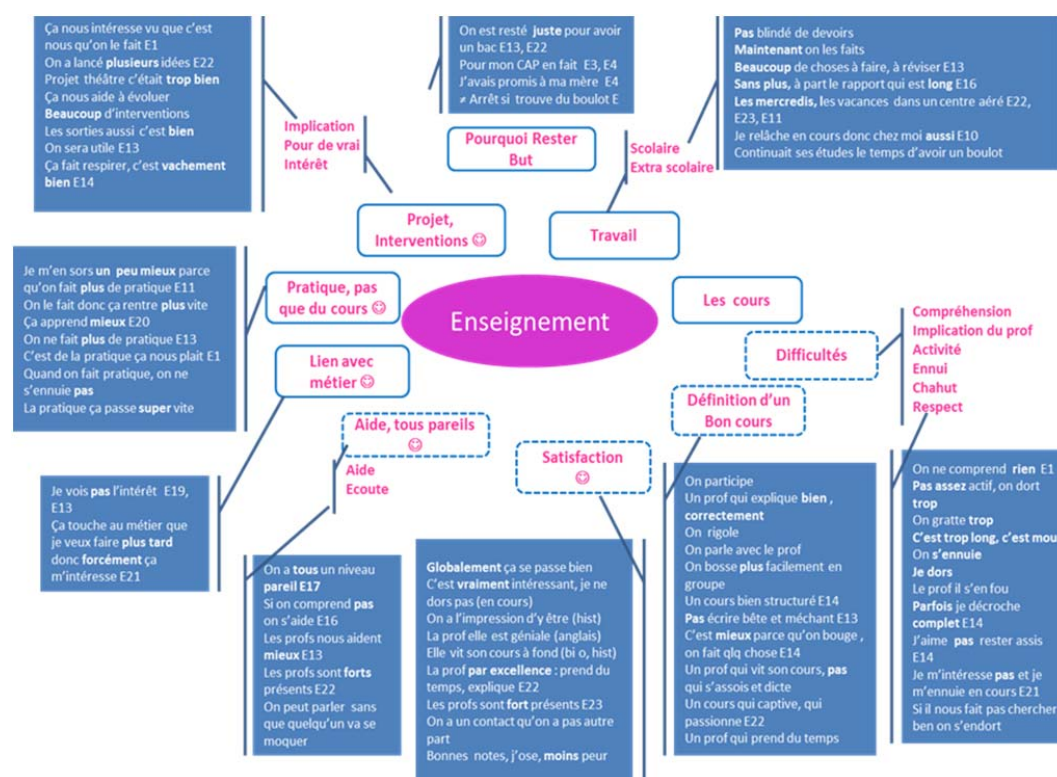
Ça nous intéresse vu que c'est nous qu'on le fait E1
On a lancé plusieurs idées E22
Projet théâtre c'était trop bien
Ça nous aide à évoluer
Beaucoup d'interventions
Les sorties aussi c'est bien
On sera utile E13
Ça fait respirer, c'est vachement bien E14

On est resté juste pour avoir un bac E13, E22
Pour mon CAP en fait E3, E4
J'avais promis à ma mère E4
≠ Arrêt si trouve du boulot E

Pas blindé de devoirs
Maintenant on les faits
Beaucoup de choses à faire, à réviser E13
Sans plus, à part le rapport qui est long E16
Les mercredis, les vacances dans un centre aéré E22, E23, E11
Je relâche en cours donc chez moi aussi E10
Continuait ses études le temps d'avoir un boulot

Implication
Pour de vrai
Intérêt

Pourquoi Rester
But

Scolaire
Extra scolaire

Projet, Interventions ☺

Travail

Je m'en sors un peu mieux parce qu'on fait plus de pratique E11
On le fait donc ça rentre plus vite
Ça apprend mieux E20
On ne fait plus de pratique E13
C'est de la pratique ça nous plait E1
Quand on fait pratique, on ne s'ennuie pas
La pratique ça passe super vite

Pratique, pas que du cours ☺

Enseignement

Les cours

Compréhension
Implication du prof
Activité
Ennui
Chahut
Respect

Difficultés

Lien avec métier ☺

Définition d'un Bon cours

Aide, tous pareils ☺

Aide
Ecoute

Satisfaction ☺

Je vois pas l'intérêt E19, E13
Ça touche au métier que je veux faire plus tard donc forcément ça m'intéresse E21

On a tous un niveau pareil E17
Si on comprend pas on s'aide E16
Les profs nous aident mieux E13
Les profs sont forts présents E22
On peut parler sans que quelqu'un va se moquer

Globalement ça se passe bien
C'est vraiment intéressant, je ne dors pas (en cours)
On a l'impression d'y être (hist)
La prof elle est géniale (anglais)
Elle vit son cours à fond (bi o, hist)
La prof par excellence : prend du temps, explique E22
Les profs sont fort présents E23
On a un contact qu'on a pas autre part
Bonnes notes, j'ose, moins peur

On participe
Un prof qui explique bien , correctement
On rigole
On parle avec le prof
On bosse plus facilement en groupe
Un cours bien structuré E14
Pas écrire bête et méchant E13
C'est mieux parce qu'on bouge , on fait qlq chose E14
Un prof qui vit son cours, pas qui s'assois et dicte
Un cours qui captive, qui passionne E22
Un prof qui prend du temps

On ne comprend rien E1
Pas assez actif, on dort trop
On gratte trop
C'est trop long, c'est mou
On s'ennuie
Je dors
Le prof il s'en fou
Parfois je décroche complet E14
J'aime pas rester assis E14
Je m'intéresse pas et je m'ennuie en cours E21
Si il nous fait pas chercher ben on s'endort